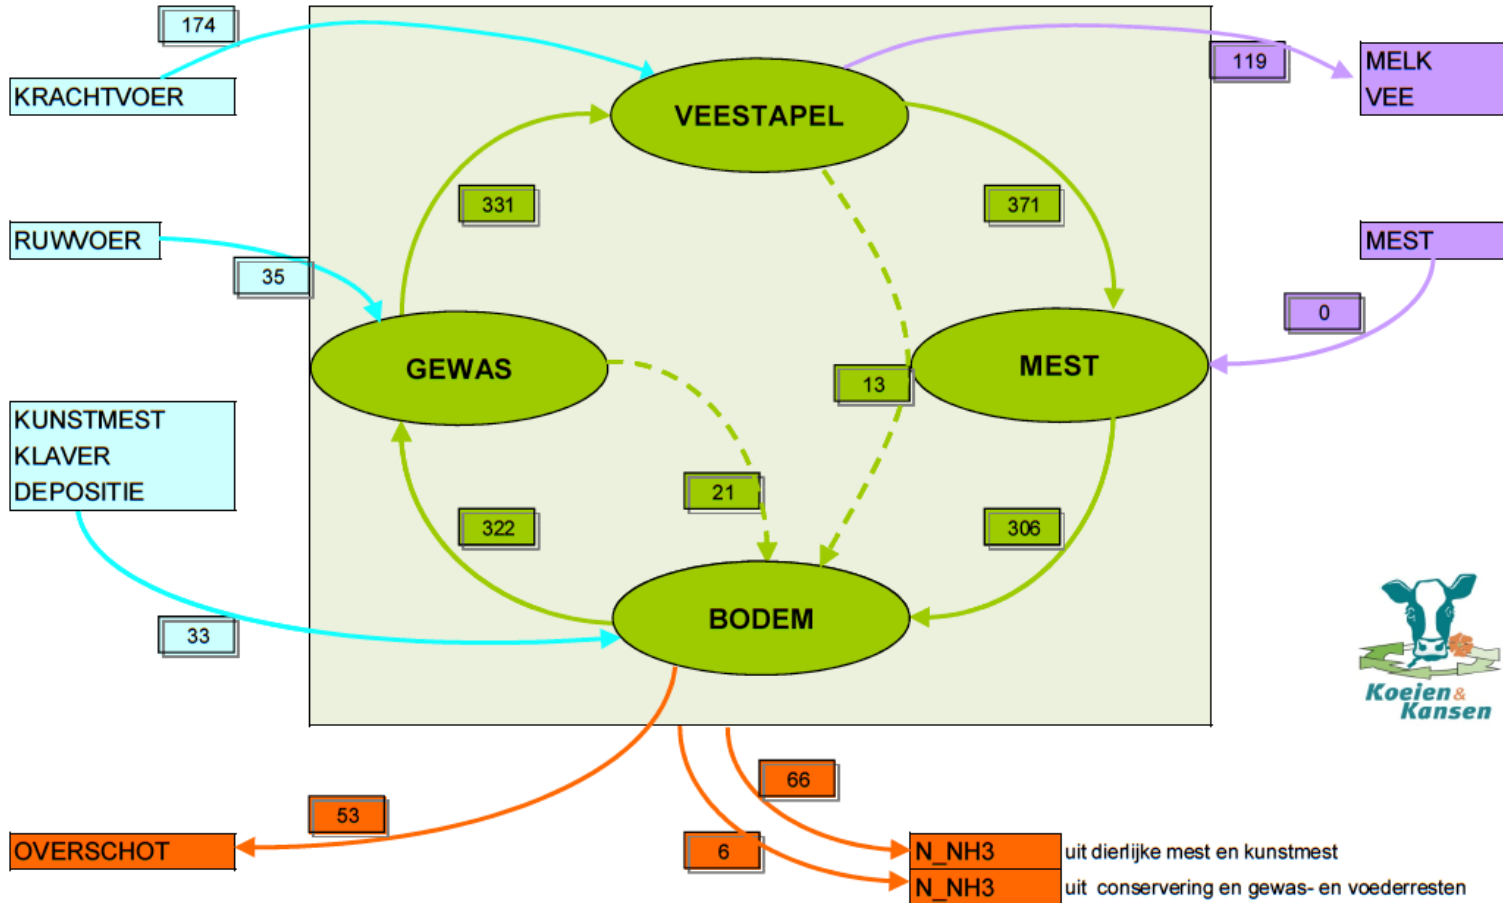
174

KRACHTVOER

VEESTAPEL

119

MELK
VEE

331

371

RUWVOER

35

MEST

0

GEWAS

MEST

13

KUNSTMEST
KLAVER
DEPOSITIE

21

322

306

BODEM

33

Koeien & Kansen

66

53

OVERSCHOT

6

N_NH3 uit dierlijke mest en kunstmest

N_NH3 uit conservering en gewas- en voederresten